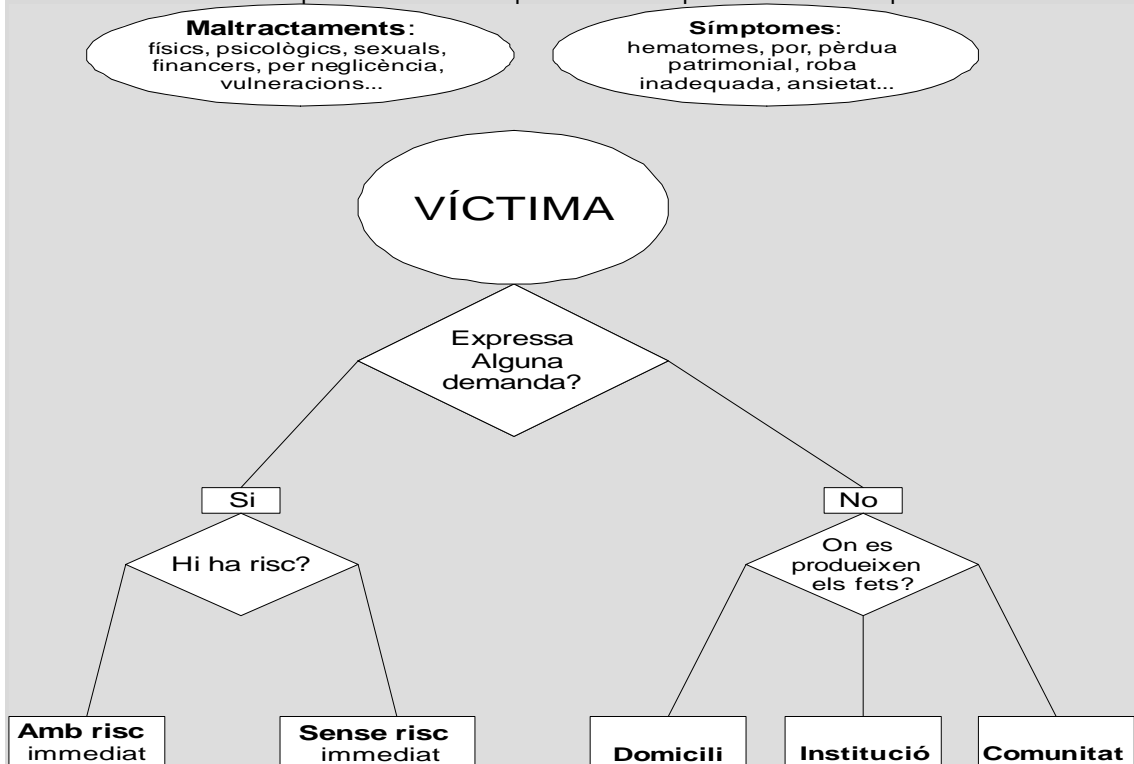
**Maltractaments**: físics, psicològics, sexuals, financers, per negligència, vulneracions...

**Símptomes**: hematomes, por, pèrdua patrimonial, roba inadequada, ansietat...

VÍCTIMA

Expressa Alguna demanda?

Si

Hi ha risc?

**Amb risc** immediat

**Sense risc** immediat

No

On es produeixen els fets?

**Domicili**

**Institució**

**Comunitat**